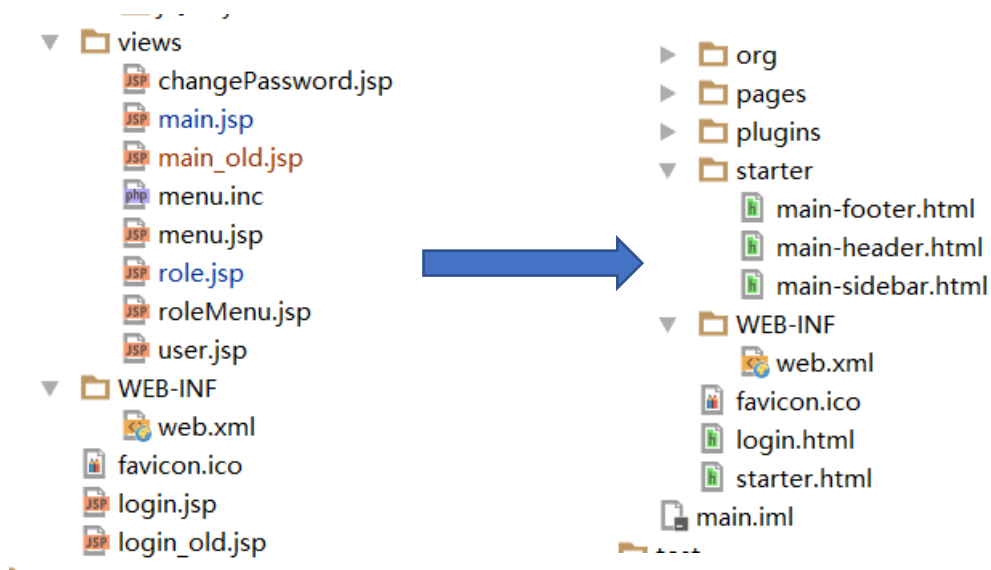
views
changePassword.jsp
main.jsp
main_old.jsp
menu.inc
menu.jsp
role.jsp
roleMenu.jsp
user.jsp
WEB-INF
web.xml
favicon.ico
login.jsp
login_old.jsp

org
pages
plugins
starter
main-footer.html
main-header.html
main-sidebar.html
WEB-INF
web.xml
favicon.ico
login.html
starter.html
main.iml
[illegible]